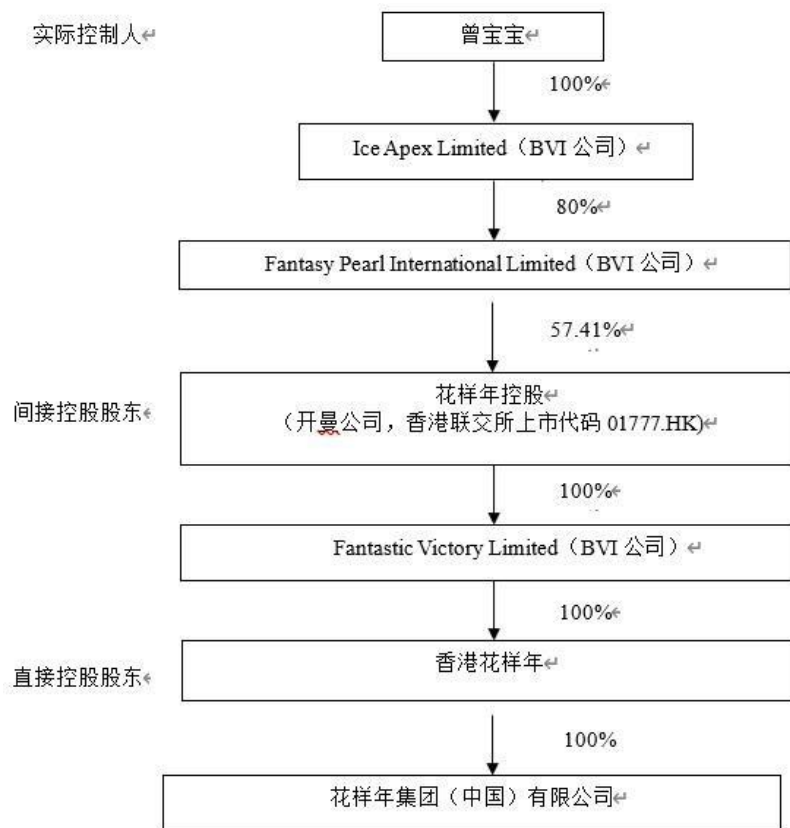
实际控制人

曾宝宝

100%

Ice Apex Limited（BVI 公司）

80%

Fantasy Pearl International Limited（BVI 公司）

57.41%

间接控股股东

花样年控股
（开曼公司，香港联交所上市代码 01777.HK)

100%

Fantastic Victory Limited（BVI 公司）

100%

直接控股股东

香港花样年

100%

花样年集团（中国）有限公司